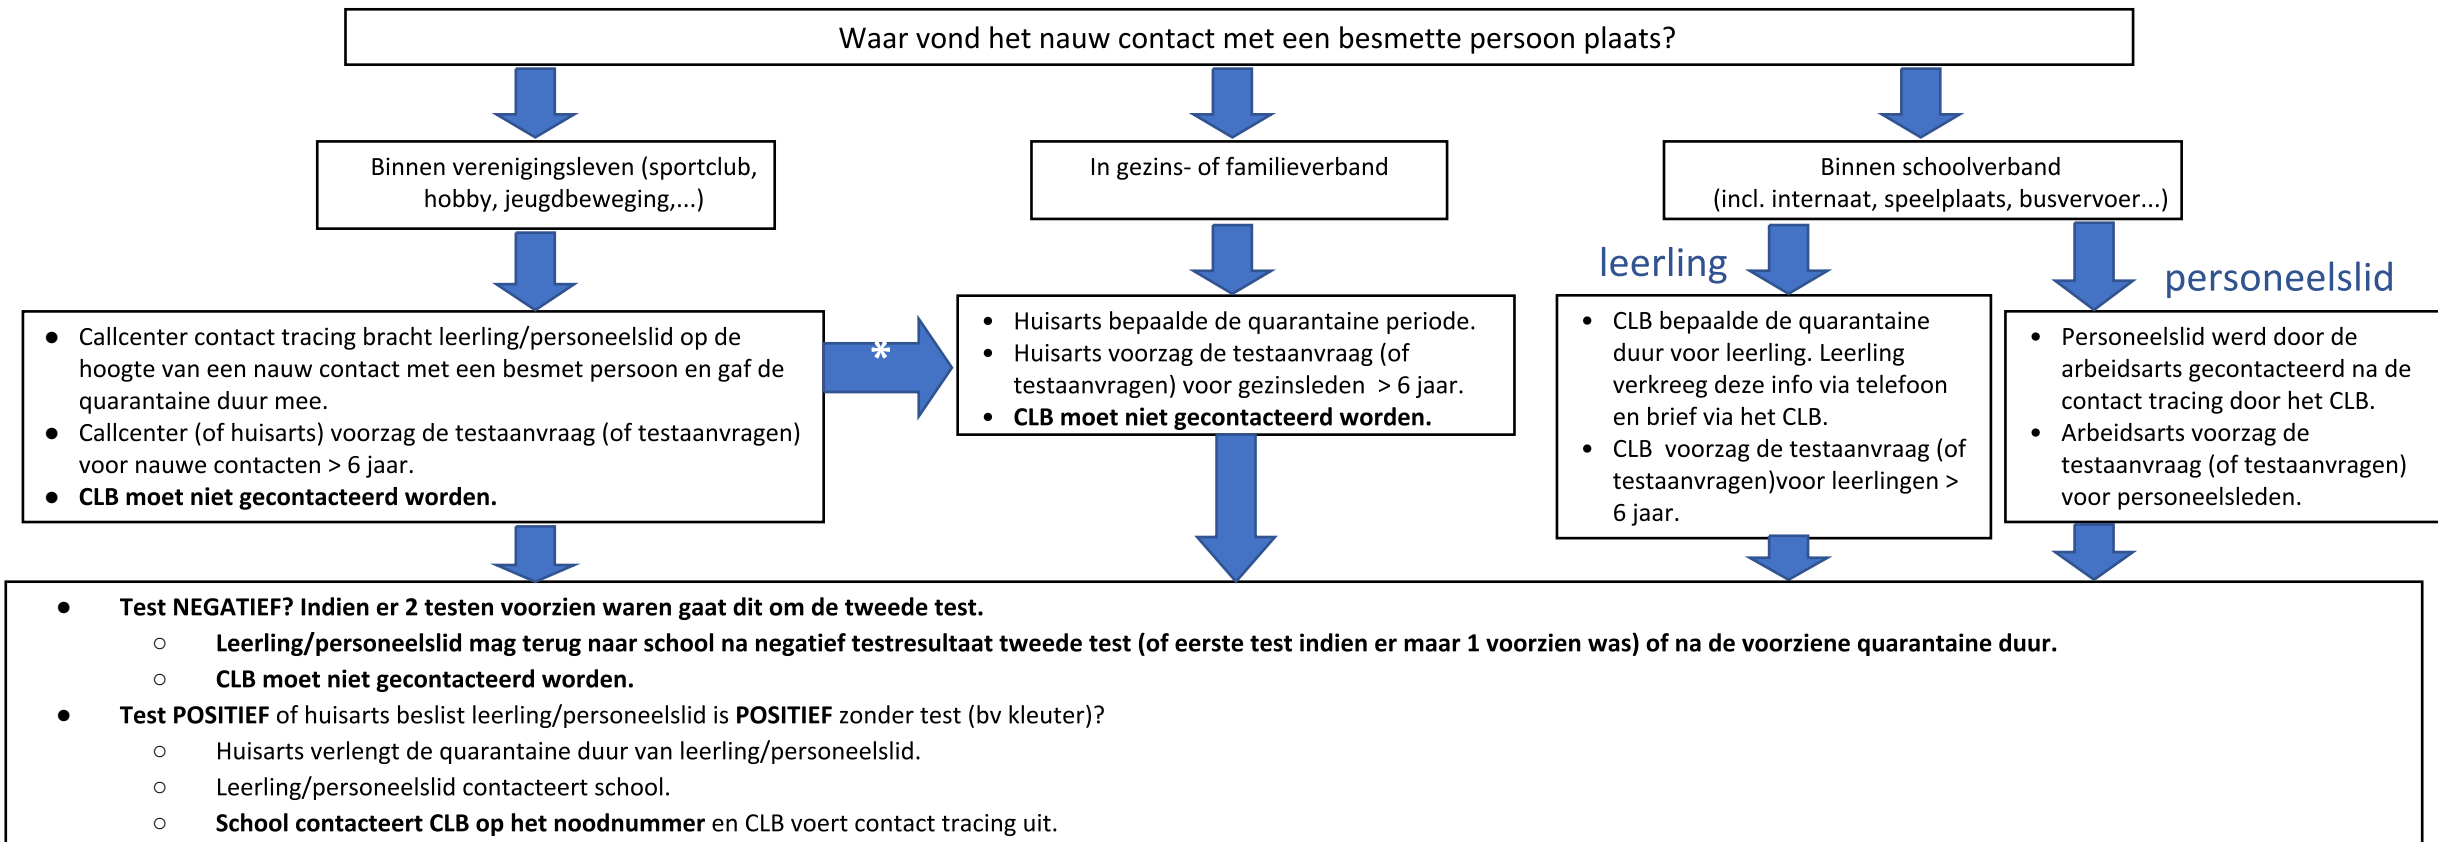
Waar vond het nauw contact met een besmette persoon plaats?

Binnen verenigingsleven (sportclub, hobby, jeugdbeweging,...)

In gezins- of familieverband

Binnen schoolverband (incl. internaat, speelplaats, busvervoer...)

leerling

personeelslid

- Callcenter contact tracing bracht leerling/personeelslid op de hoogte van een nauw contact met een besmet persoon en gaf de quarantaine duur mee.
- Callcenter (of huisarts) voorzag de testaanvraag (of testaanvragen) voor nauwe contacten > 6 jaar.
- **CLB moet niet gecontacteerd worden.**

*

- Huisarts bepaalde de quarantaine periode.
- Huisarts voorzag de testaanvraag (of testaanvragen) voor gezinsleden > 6 jaar.
- **CLB moet niet gecontacteerd worden.**

- CLB bepaalde de quarantaine duur voor leerling. Leerling verkreeg deze info via telefoon en brief via het CLB.
- CLB voorzag de testaanvraag (of testaanvragen)voor leerlingen > 6 jaar.

- Personeelslid werd door de arbeidsarts gecontacteerd na de contact tracing door het CLB.
- Arbeidsarts voorzag de testaanvraag (of testaanvragen) voor personeelsleden.

- **Test NEGATIEF? Indien er 2 testen voorzien waren gaat dit om de tweede test.**
  - **Leerling/personeelslid mag terug naar school na negatief testresultaat tweede test (of eerste test indien er maar 1 voorzien was) of na de voorziene quarantaine duur.**
  - **CLB moet niet gecontacteerd worden.**
- **Test POSITIEF** of huisarts beslist leerling/personeelslid is **POSITIEF** zonder test (bv kleuter)?
  - Huisarts verlengt de quarantaine duur van leerling/personeelslid.
  - Leerling/personeelslid contacteert school.
  - **School contacteert CLB op het noodnummer** en CLB voert contact tracing uit.